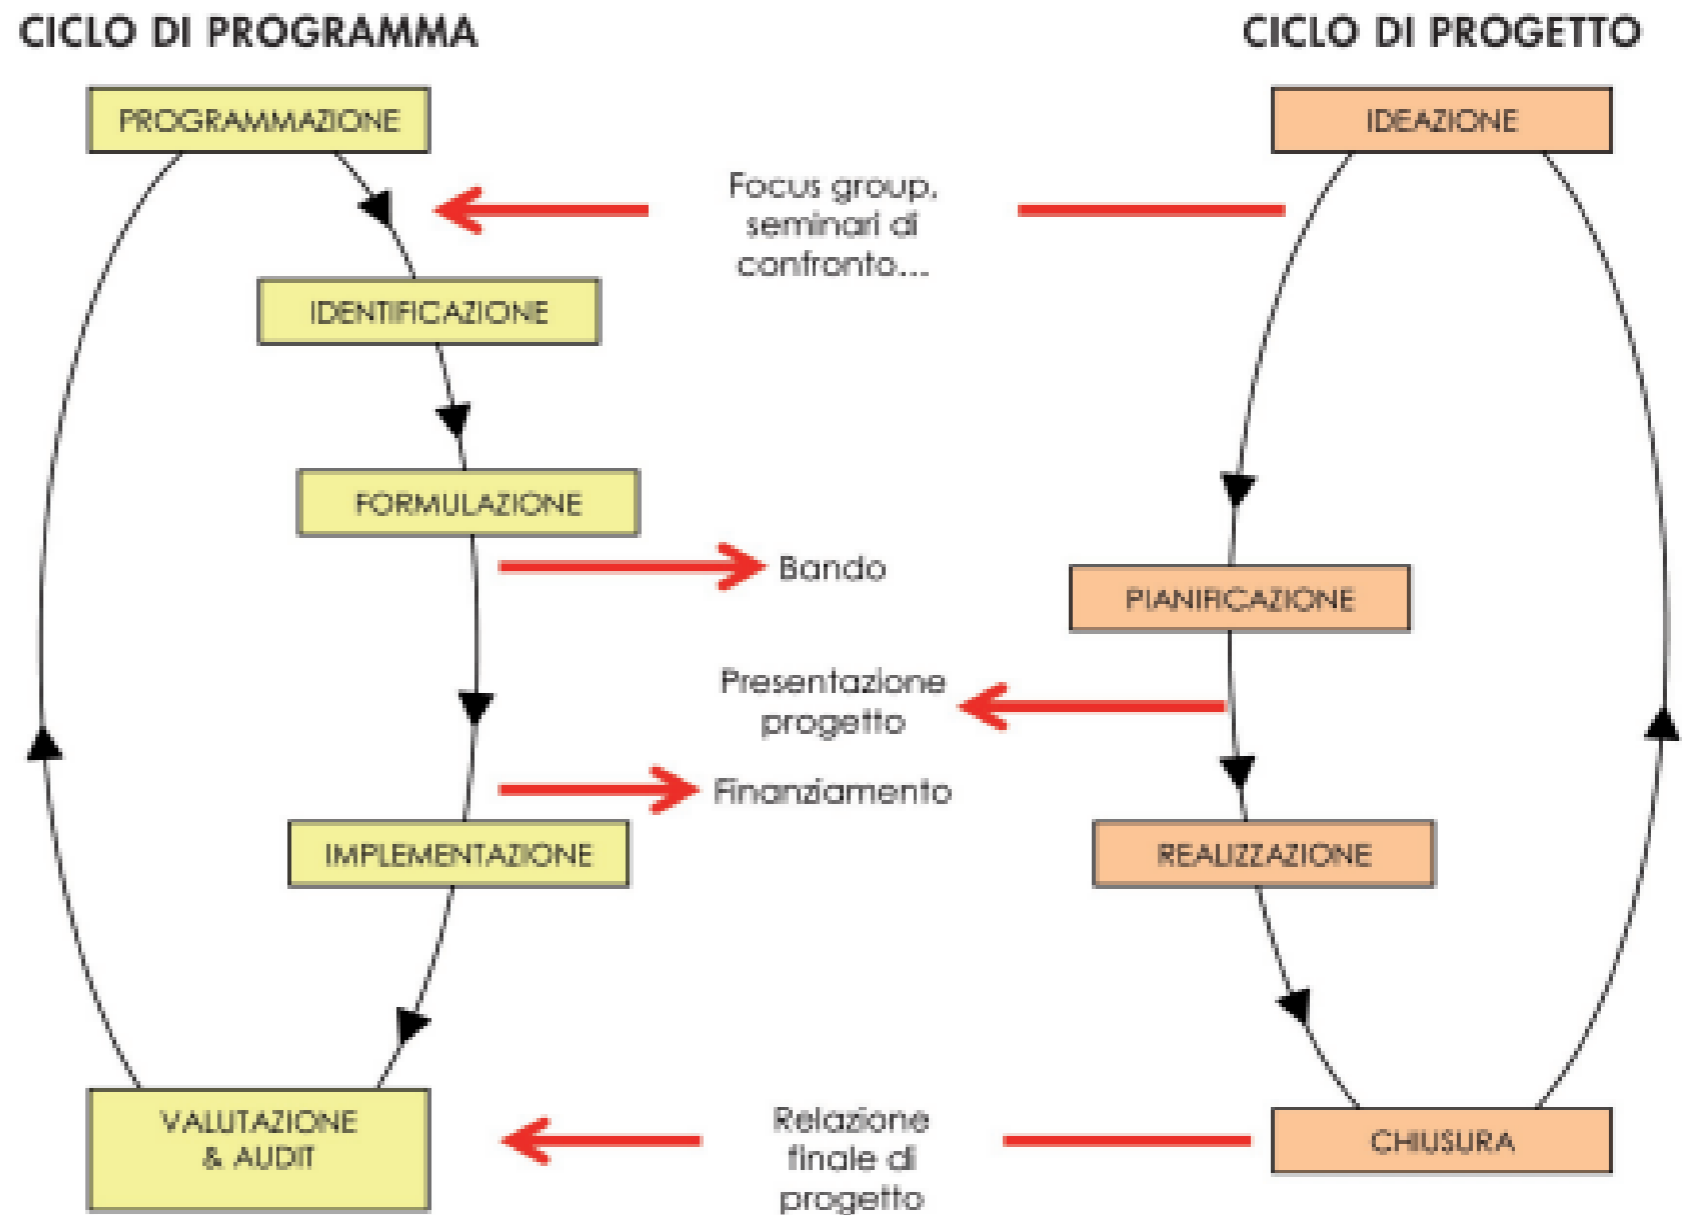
CICLO DI PROGRAMMA

CICLO DI PROGETTO

PROGRAMMAZIONE

IDEAZIONE

Focus group, seminari di confronto...

IDENTIFICAZIONE

FORMULAZIONE

Bando

PIANIFICAZIONE

Presentazione progetto

Finanziamento

IMPLEMENTAZIONE

REALIZZAZIONE

VALUTAZIONE & AUDIT

Relazione finale di progetto

CHIUSURA